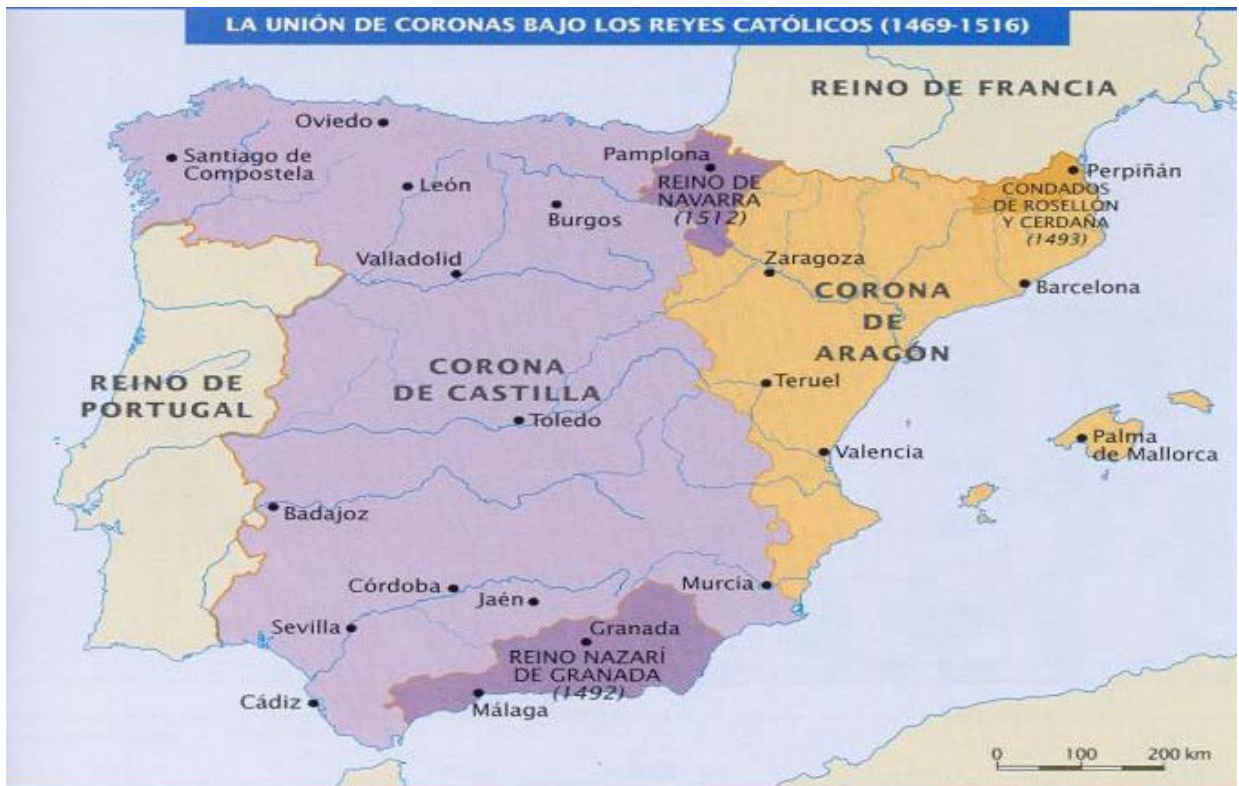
LA UNIÓN DE CORONAS BAJO LOS REYES CATÓLICOS (1469-1516)

REINO DE FRANCIA

Oviedo
Santiago de Compostela
León
Burgos
Pamplona
REINO DE NAVARRA (1512)
Perpiñán
CONDADOS DE ROSELLÓN Y CERDAÑA (1493)
Valladolid
Zaragoza
Barcelona
CORONA DE ARAGÓN
REINO DE PORTUGAL
CORONA DE CASTILLA
Teruel
Toledo
Palma de Mallorca
Valencia
Badajoz
Córdoba
Jaén
Murcia
Sevilla
Granada
REINO NAZARÍ DE GRANADA (1492)
Cádiz
Málaga

0 100 200 km